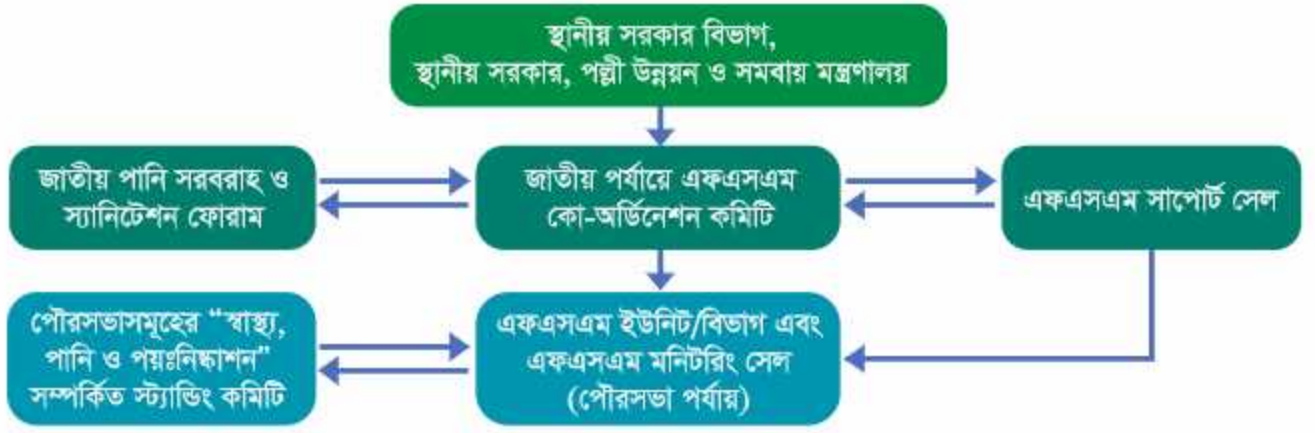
স্থানীয় সরকার বিভাগ,
স্থানীয় সরকার, পল্লী উন্নয়ন ও সমবায় মন্ত্রণালয়

জাতীয় পানি সরবরাহ ও স্যানিটেশন ফোরাম

জাতীয় পর্যায়ে এফএসএম কো-অর্ডিনেশন কমিটি

এফএসএম সাপোর্ট সেল

পৌরসভাসমূহের "স্বাস্থ্য, পানি ও পয়ঃনিষ্কাশন" সম্পর্কিত স্ট্যান্ডিং কমিটি

এফএসএম ইউনিট/বিভাগ এবং এফএসএম মনিটরিং সেল (পৌরসভা পর্যায়)